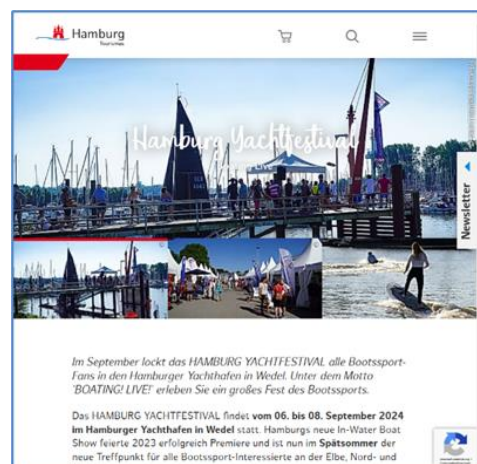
Hamburg
Tourismus

Hamburg Yachtfestival

Newsletter

Im September lockt das HAMBURG YACHTFESTIVAL alle Bootssport-Fans in den Hamburger Yachthafen in Wedel. Unter dem Motto 'BOATING! LIVE!' erleben Sie ein großes Fest des Bootssports.

Das HAMBURG YACHTFESTIVAL findet **vom 06. bis 08. September 2024 im Hamburger Yachthafen in Wedel** statt. Hamburgs neue In-Water Boat Show feierte 2023 erfolgreich Premiere und ist nun im **Spätsommer** der neue Treffpunkt für alle Bootssport-Interessierte an der Elbe, Nord- und